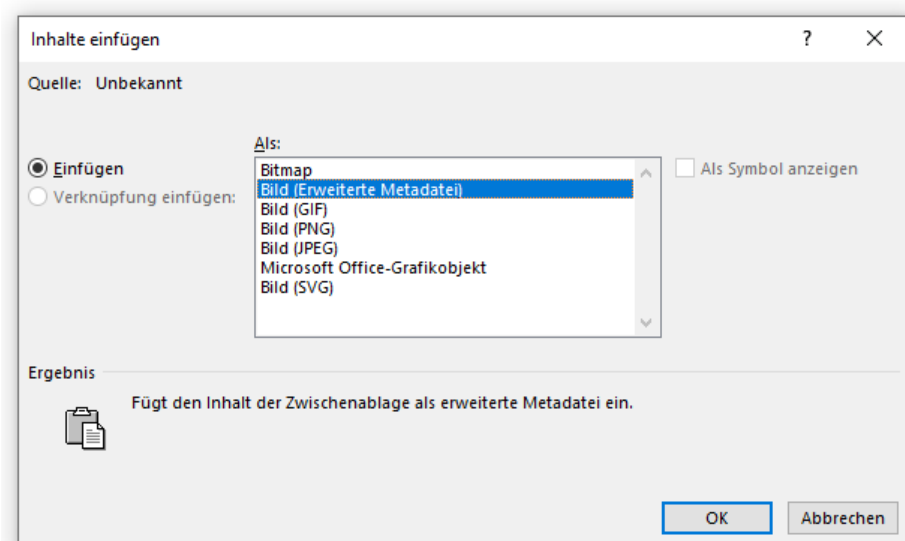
Inhalte einfügen

?

X

Quelle: Unbekannt

Als:

Einfügen

Verknüpfung einfügen:

Bitmap
Bild (Erweiterte Metadatei)
Bild (GIF)
Bild (PNG)
Bild (JPEG)
Microsoft Office-Grafikobjekt
Bild (SVG)

Als Symbol anzeigen

Ergebnis

Fügt den Inhalt der Zwischenablage als erweiterte Metadatei ein.

OK

Abbrechen